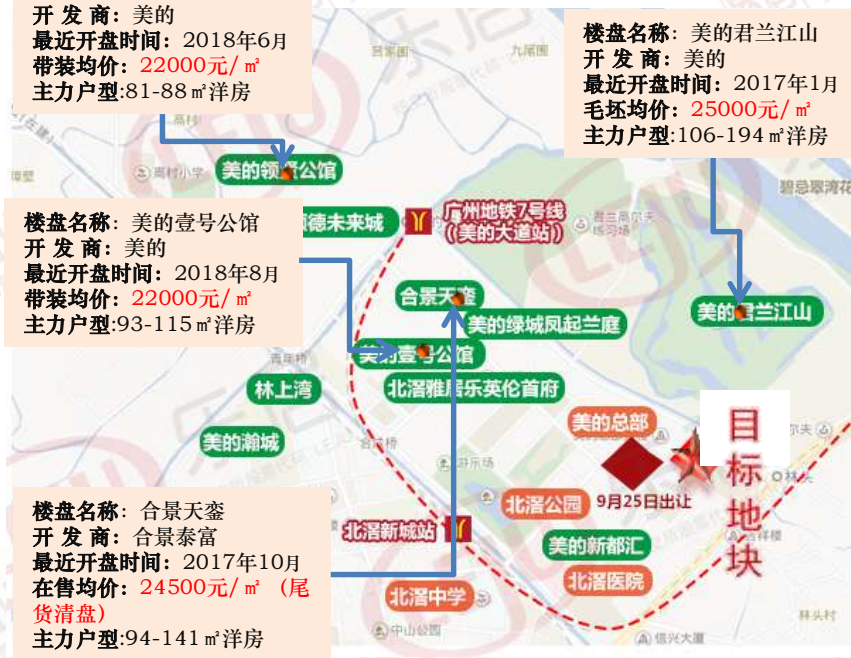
开 发 商：美的
最近开盘时间：2018年6月
带装均价：22000元/㎡
主力户型:81-88㎡洋房

楼盘名称：美的君兰江山
开 发 商：美的
最近开盘时间：2017年1月
毛坯均价：25000元/㎡
主力户型:106-194㎡洋房

楼盘名称：美的壹号公馆
开 发 商：美的
最近开盘时间：2018年8月
带装均价：22000元/㎡
主力户型:93-115㎡洋房

美的领贤公馆
顺德未来城
广州地铁7号线（美的大道站）
合景天峯
美的绿城凤起兰庭
美的壹号公馆
北滘雅居乐英伦首府
美的君兰江山
碧总翠湾花
林上湾
美的瀚城
美的总部
目标地块
9月25日出让
北滘公园
美的新都汇
北滘新城站
北滘中学
北滘医院

楼盘名称：合景天峯
开 发 商：合景泰富
最近开盘时间：2017年10月
在售均价：24500元/㎡（尾货清盘）
主力户型:94-141㎡洋房